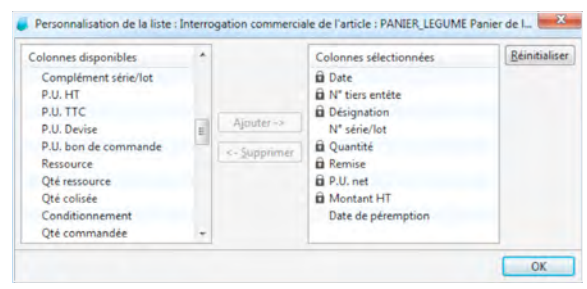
Personnalisation de la liste : Interrogation commerciale de l'article : PANIER_LEGUME Panier de l...

Colonnes disponibles
Complément série/lot
P.U. HT
P.U. TTC
P.U. Devise
P.U. bon de commande
Ressource
Qté ressource
Qté colisée
Conditionnement
Qté commandée

Ajouter ->
<- Supprimer

Colonnes sélectionnées
Date
N° tiers entête
Désignation
N° série/lot
Quantité
Remise
P.U. net
Montant HT
Date de péremption

Réinitialiser

OK